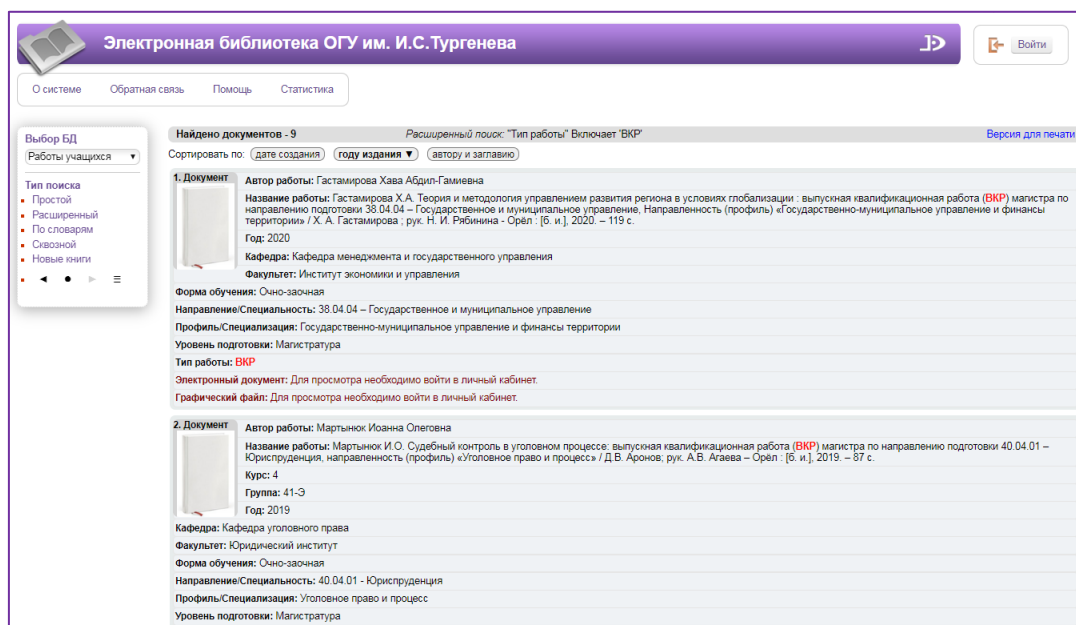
Электронная библиотека ОГУ им. И.С.Тургенева

Войти

О системе Обратная связь Помощь Статистика

Выбор БД
Работы учащихся

Тип поиска
Простой
Расширенный
По словарям
Сквозной
Новые книги

Найдено документов - 9 Расширенный поиск: "Тип работы" Включает 'ВКР' Версия для печати

Сортировать по: дате создания году издания ▼ автору и заглавию

1. Документ
Автор работы: Гастамирова Хава Абдил-Гамиевна
Название работы: Гастамирова Х.А. Теория и методология управлением развития региона в условиях глобализации : выпускная квалификационная работа (ВКР) магистра по направлению подготовки 38.04.04 – Государственное и муниципальное управление, Направленность (профиль) «Государственно-муниципальное управление и финансы территории» / Х. А. Гастамирова ; рук. Н. И. Рябинина - Орёл : [б. и.], 2020. – 119 с.
Год: 2020
Кафедра: Кафедра менеджмента и государственного управления
Факультет: Институт экономики и управления
Форма обучения: Очно-заочная
Направление/Специальность: 38.04.04 – Государственное и муниципальное управление
Профиль/Специализация: Государственно-муниципальное управление и финансы территории
Уровень подготовки: Магистратура
Тип работы: ВКР
Электронный документ: Для просмотра необходимо войти в личный кабинет.
Графический файл: Для просмотра необходимо войти в личный кабинет.

2. Документ
Автор работы: Мартынюк Иоанна Олеговна
Название работы: Мартынюк И.О. Судебный контроль в уголовном процессе: выпускная квалификационная работа (ВКР) магистра по направлению подготовки 40.04.01 – Юриспруденция, направленность (профиль) «Уголовное право и процесс» / Д.В. Аронов; рук. А.В. Агаева – Орёл : [б. и.], 2019. – 87 с.
Курс: 4
Группа: 41-Э
Год: 2019
Кафедра: Кафедра уголовного права
Факультет: Юридический институт
Форма обучения: Очно-заочная
Направление/Специальность: 40.04.01 - Юриспруденция
Профиль/Специализация: Уголовное право и процесс
Уровень подготовки: Магистратура